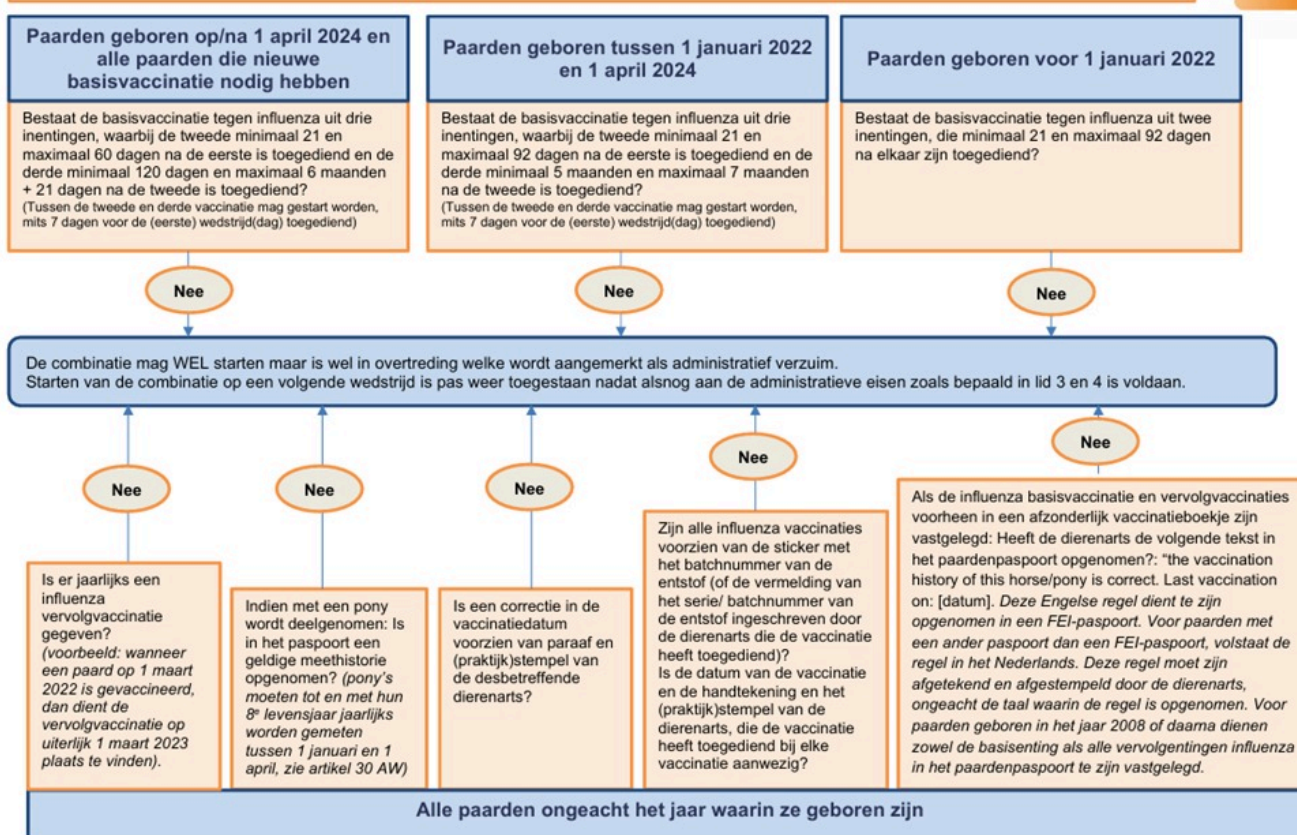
Paarden geboren op/na 1 april 2024 en alle paarden die nieuwe basisvaccinatie nodig hebben

Bestaat de basisvaccinatie tegen influenza uit drie inentingen, waarbij de tweede minimaal 21 en maximaal 60 dagen na de eerste is toegediend en de derde minimaal 120 dagen en maximaal 6 maanden + 21 dagen na de tweede is toegediend?
(Tussen de tweede en derde vaccinatie mag gestart worden, mits 7 dagen voor de (eerste) wedstrijd(dag) toegediend)

Paarden geboren tussen 1 januari 2022 en 1 april 2024

Bestaat de basisvaccinatie tegen influenza uit drie inentingen, waarbij de tweede minimaal 21 en maximaal 92 dagen na de eerste is toegediend en de derde minimaal 5 maanden en maximaal 7 maanden na de tweede is toegediend?
(Tussen de tweede en derde vaccinatie mag gestart worden, mits 7 dagen voor de (eerste) wedstrijd(dag) toegediend)

Paarden geboren voor 1 januari 2022

Bestaat de basisvaccinatie tegen influenza uit twee inentingen, die minimaal 21 en maximaal 92 dagen na elkaar zijn toegediend?

Nee

Nee

Nee

De combinatie mag WEL starten maar is wel in overtreding welke wordt aangemerkt als administratief verzuim.
Starten van de combinatie op een volgende wedstrijd is pas weer toegestaan nadat alsnog aan de administratieve eisen zoals bepaald in lid 3 en 4 is voldaan.

Nee

Nee

Nee

Nee

Nee

Is er jaarlijks een influenza vervolgvaccinatie gegeven?
(voorbeeld: wanneer een paard op 1 maart 2022 is gevaccineerd, dan dient de vervolgvaccinatie op uiterlijk 1 maart 2023 plaats te vinden).

Indien met een pony wordt deelgenomen: Is in het paspoort een geldige meethistorie opgenomen? (pony's moeten tot en met hun 8e levensjaar jaarlijks worden gemeten tussen 1 januari en 1 april, zie artikel 30 AW)

Is een correctie in de vaccinatiedatum voorzien van paraaf en (praktijk)stempel van de desbetreffende dierenarts?

Zijn alle influenza vaccinaties voorzien van de sticker met het batchnummer van de entstof (of de vermelding van het serie/ batchnummer van de entstof ingeschreven door de dierenarts die de vaccinatie heeft toegediend)?
Is de datum van de vaccinatie en de handtekening en het (praktijk)stempel van de dierenarts, die de vaccinatie heeft toegediend bij elke vaccinatie aanwezig?

Als de influenza basisvaccinatie en vervolgvaccinaties voorheen in een afzonderlijk vaccinatieboekje zijn vastgelegd: Heeft de dierenarts de volgende tekst in het paardenpaspoort opgenomen?: "the vaccination history of this horse/pony is correct. Last vaccination on: [datum]. Deze Engelse regel dient te zijn opgenomen in een FEI-paspoort. Voor paarden met een ander paspoort dan een FEI-paspoort, volstaat de regel in het Nederlands. Deze regel moet zijn afgetekend en afgestempeld door de dierenarts, ongeacht de taal waarin de regel is opgenomen. Voor paarden geboren in het jaar 2008 of daarna dienen zowel de basisenting als alle vervolgentingen influenza in het paardenpaspoort te zijn vastgelegd.

Alle paarden ongeacht het jaar waarin ze geboren zijn